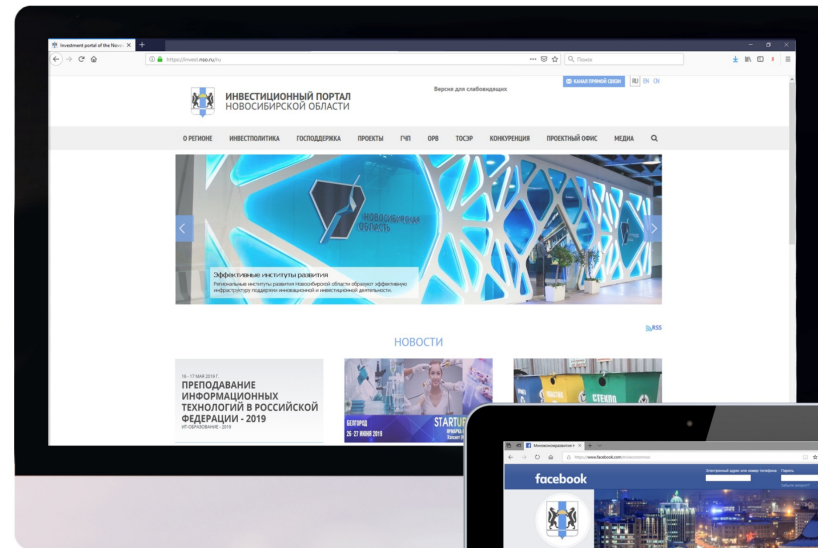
Investment portal of the Novo

https://invest.nso.ru/ru

Поиск

ИНВЕСТИЦИОННЫЙ ПОРТАЛ
НОВОСИБИРСКОЙ ОБЛАСТИ

Версия для слабовидящих

КАНАЛ ПРЯМОЙ СВЯЗИ

RU EN CN

О РЕГИОНЕ ИНВЕСТПОЛИТИКА ГОСПОДДЕРЖКА ПРОЕКТЫ ГЧП ОРВ ТОСЭР КОНКУРЕНЦИЯ ПРОЕКТНЫЙ ОФИС МЕДИА

НОВОСИБИРСКАЯ ОБЛАСТЬ

Эффективные институты развития

Региональные институты развития Новосибирской области образуют эффективную инфраструктуру поддержки инновационной и инвестиционной деятельности.

RSS

НОВОСТИ

16 - 17 МАЯ 2019 Г.

ПРЕПОДАВАНИЕ ИНФОРМАЦИОННЫХ ТЕХНОЛОГИЙ В РОССИЙСКОЙ ФЕДЕРАЦИИ - 2019

ИТ-ОБРАЗОВАНИЕ - 2019

БЕЛГОРОД
26-27 ИЮНЯ 2019

STARTUP

СТЕКЛО

Новосибирская

https://www.facebook.com/

facebook

Электронный адрес или номер телефона

Пароль